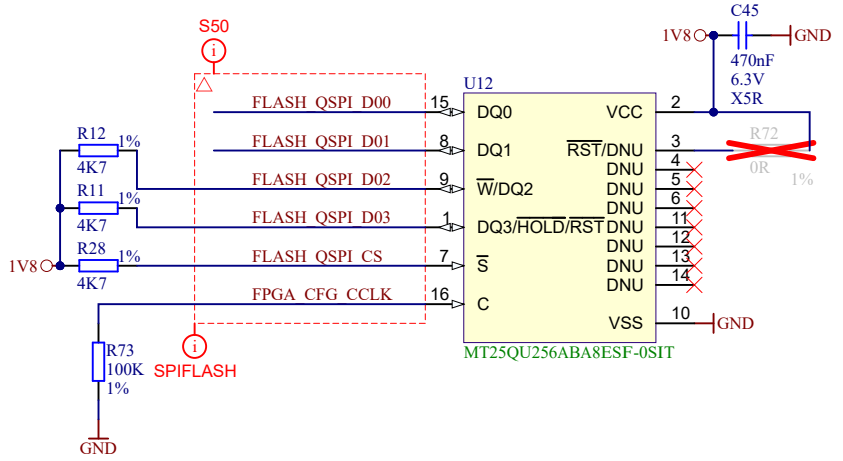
S50

C45
1V8
GND
470nF
6.3V
X5R

U12
FLASH_QSPI_D00 15 DQ0
FLASH_QSPI_D01 8 DQ1
FLASH_QSPI_D02 9 $\overline{W}$/DQ2
FLASH_QSPI_D03 1 DQ3/$\overline{HOLD}$/$\overline{RST}$
FLASH_QSPI_CS 7 $\overline{S}$
FPGA_CFG_CCLK 16 C

VCC 2
$\overline{RST}$/DNU 3
DNU 4
DNU 5
DNU 6
DNU 11
DNU 12
DNU 13
DNU 14
VSS 10 GND

R72
0R
1%

R12 1%
4K7
R11 1%
4K7
R28 1%
4K7
1V8

R73
100K
1%
GND

SPIFLASH
MT25QU256ABA8ESF-0SIT